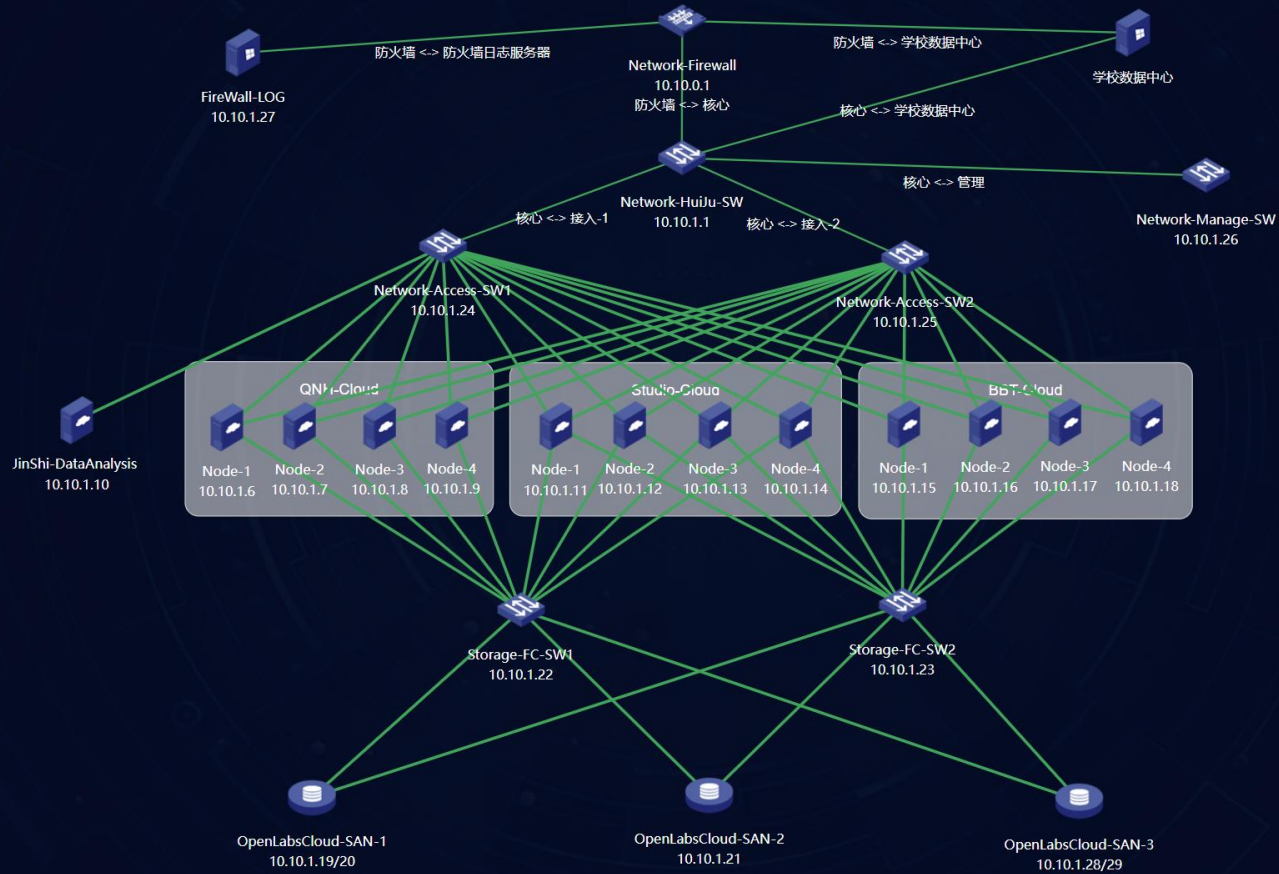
防火墙 <-> 防火墙日志服务器

Network-Firewall
10.10.0.1
防火墙 <-> 核心

防火墙 <-> 学校数据中心

学校数据中心

核心 <-> 学校数据中心

FireWall-LOG
10.10.1.27

Network-HuiJu-SW
10.10.1.1

核心 <-> 管理

Network-Manage-SW
10.10.1.26

核心 <-> 接入-1

核心 <-> 接入-2

Network-Access-SW1
10.10.1.24

Network-Access-SW2
10.10.1.25

QNH-Cloud

Studio-Cloud

BBT-Cloud

JinShi-DataAnalysis
10.10.1.10

Node-1
10.10.1.6

Node-2
10.10.1.7

Node-3
10.10.1.8

Node-4
10.10.1.9

Node-1
10.10.1.11

Node-2
10.10.1.12

Node-3
10.10.1.13

Node-4
10.10.1.14

Node-1
10.10.1.15

Node-2
10.10.1.16

Node-3
10.10.1.17

Node-4
10.10.1.18

Storage-FC-SW1
10.10.1.22

Storage-FC-SW2
10.10.1.23

OpenLabsCloud-SAN-1
10.10.1.19/20

OpenLabsCloud-SAN-2
10.10.1.21

OpenLabsCloud-SAN-3
10.10.1.28/29